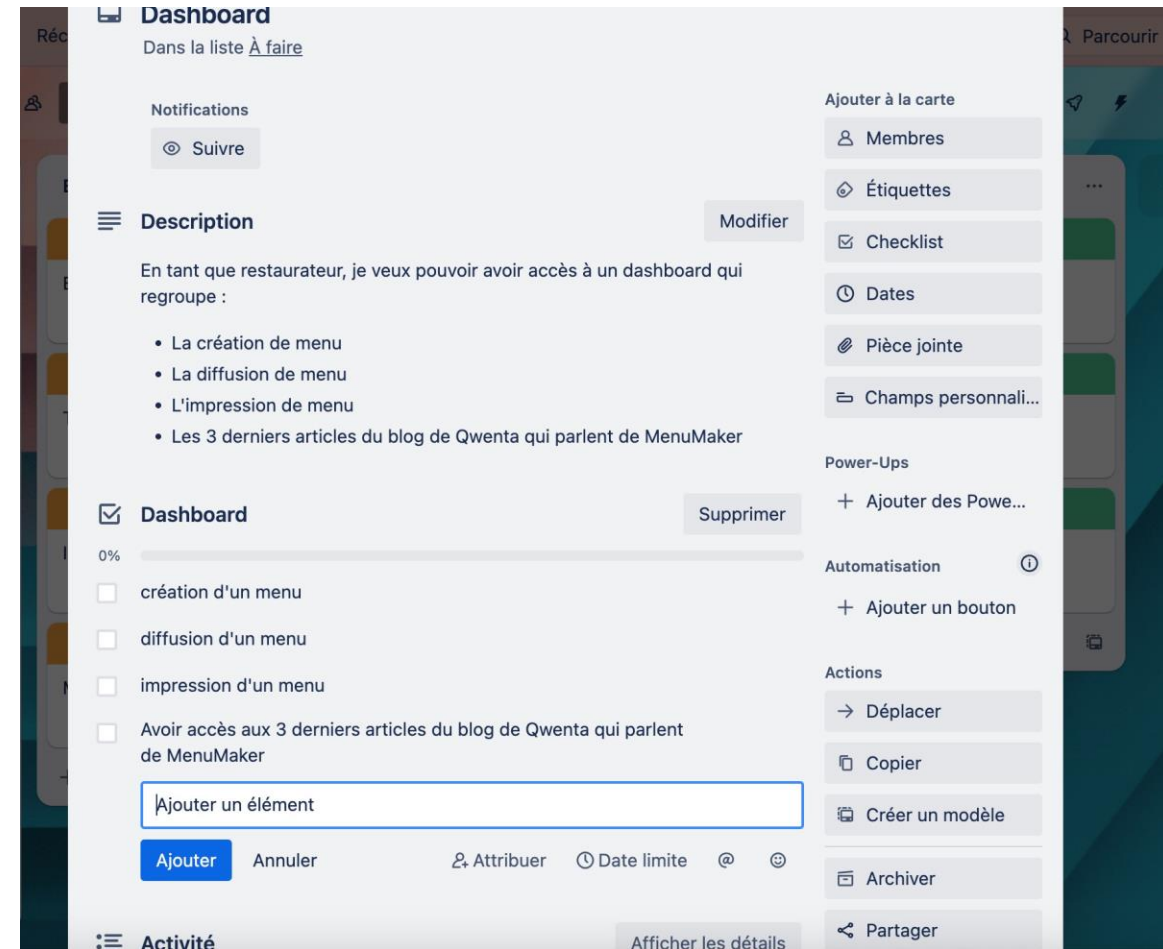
Réc

Dashboard
Dans la liste À faire

Parcourir

Notifications
Suivre

Description
Modifier

En tant que restaurateur, je veux pouvoir avoir accès à un dashboard qui regroupe :

- La création de menu
- La diffusion de menu
- L'impression de menu
- Les 3 derniers articles du blog de Qwenta qui parlent de MenuMaker

Dashboard
Supprimer

0%

création d'un menu

diffusion d'un menu

impression d'un menu

Avoir accès aux 3 derniers articles du blog de Qwenta qui parlent de MenuMaker

Ajouter un élément

Ajouter Annuler Attribuer Date limite @

Activité
Afficher les détails

Ajouter à la carte
Membres
Étiquettes
Checklist
Dates
Pièce jointe
Champs personnali...

Power-Ups
+ Ajouter des Powe...

Automatisation
+ Ajouter un bouton

Actions
→ Déplacer
Copier
Créer un modèle
Archiver
Partager